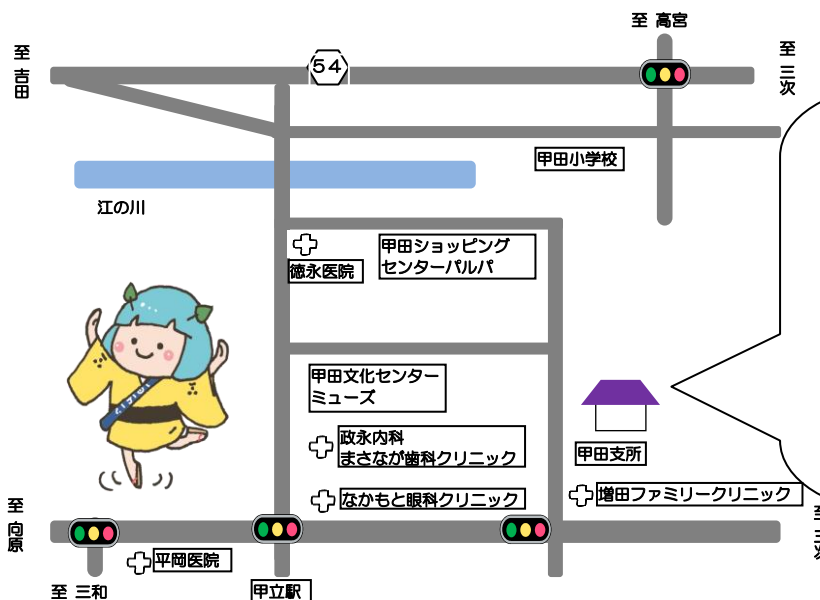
至 高宮

至 吉田

54

至 三次

甲田小学校

江の川

徳永医院

甲田ショッピングセンターパルパ

甲田文化センターミューズ

政永内科
まさなが歯科クリニック

なかもと眼科クリニック

甲田支所

増田ファミリークリニック

至 向原

平岡医院

至 三和

甲立駅

至 三次